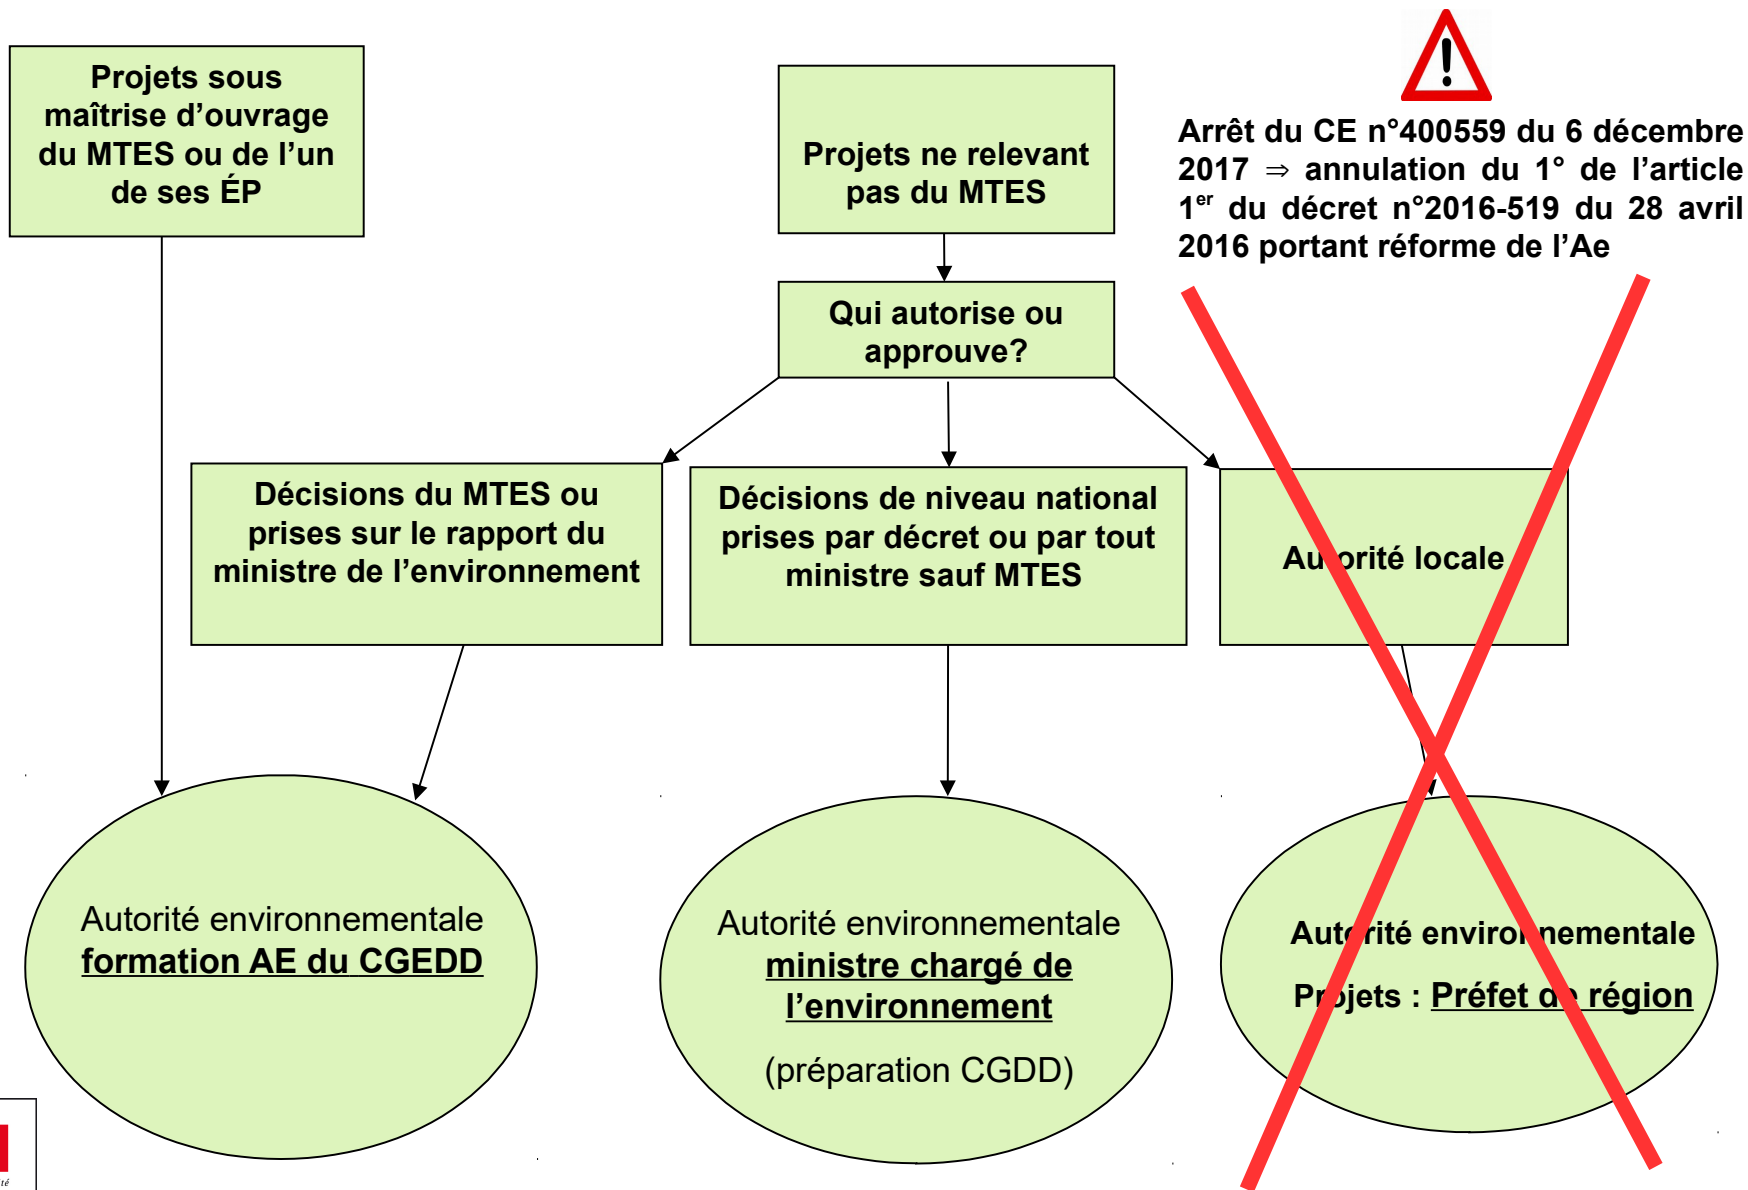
Projets sous maîtrise d'ouvrage du MTES ou de l'un de ses ÉP

Projets ne relevant pas du MTES

Arrêt du CE n°400559 du 6 décembre 2017 $\Rightarrow$ annulation du 1° de l'article 1$^{er}$ du décret n°2016-519 du 28 avril 2016 portant réforme de l'Ae

Qui autorise ou approuve?

Décisions du MTES ou prises sur le rapport du ministre de l'environnement

Décisions de niveau national prises par décret ou par tout ministre sauf MTES

Au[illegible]orité locale

Autorité environnementale
formation AE du CGEDD

Autorité environnementale
ministre chargé de l'environnement

(préparation CGDD)

Aut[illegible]rité enviro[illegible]nementale

Pr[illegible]jets : Préfet d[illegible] région